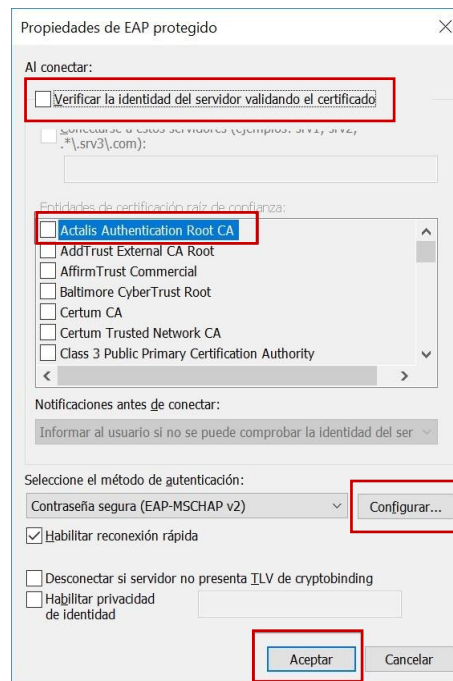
Propiedades de EAP protegido

Al conectar:

Verificar la identidad del servidor validando el certificado

Conectarse a estos servidores (ejemplos: srv1; srv2; .*\.srv3\.com):

Entidades de certificación raíz de confianza:

Actalis Authentication Root CA
AddTrust External CA Root
AffirmTrust Commercial
Baltimore CyberTrust Root
Certum CA
Certum Trusted Network CA
Class 3 Public Primary Certification Authority

Notificaciones antes de conectar:

Informar al usuario si no se puede comprobar la identidad del ser

Seleccione el método de autenticación:

Contraseña segura (EAP-MSCHAP v2)

Configurar...

Habilitar reconexión rápida

Desconectar si servidor no presenta TLV de cryptobinding

Habilitar privacidad de identidad

Aceptar

Cancelar